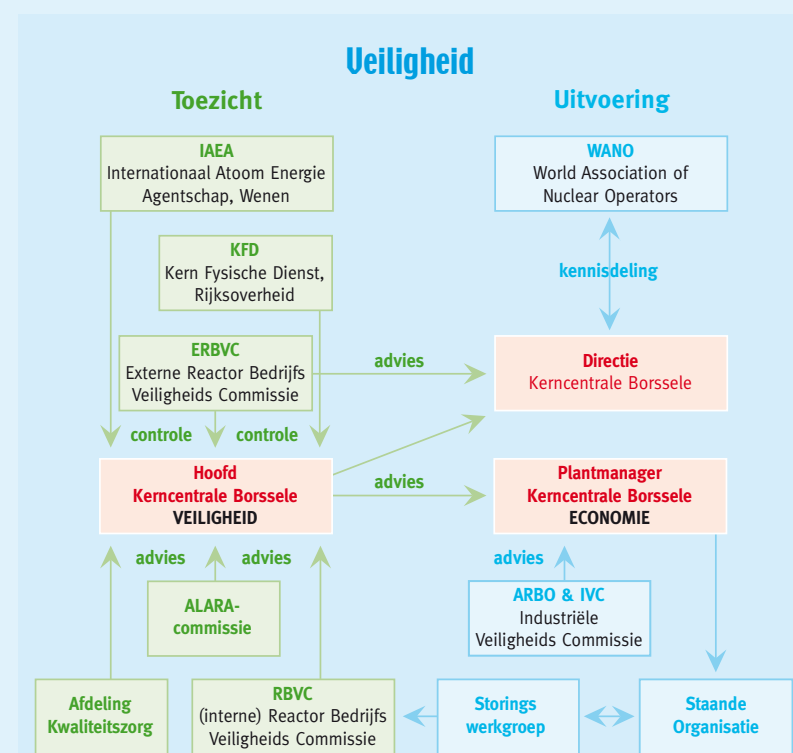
Veiligheid

Toezicht

Uitvoering

IAEA
Internationaal Atoom Energie Agentschap, Wenen

WANO
World Association of Nuclear Operators

KFD
Kern Fysische Dienst, Rijksoverheid

kennisdeling

ERBVC
Externe Reactor Bedrijfs Veiligheids Commissie

advies

Directie
Kerncentrale Borssele

controle

controle

Hoofd
Kerncentrale Borssele
VEILIGHEID

advies

Plantmanager
Kerncentrale Borssele
ECONOMIE

advies

advies

advies

ALARA-commissie

ARBO & IVC
Industriële Veiligheids Commissie

Afdeling Kwaliteitszorg

RBVC
(interne) Reactor Bedrijfs Veiligheids Commissie

Storings werkgroep

Staande Organisatie